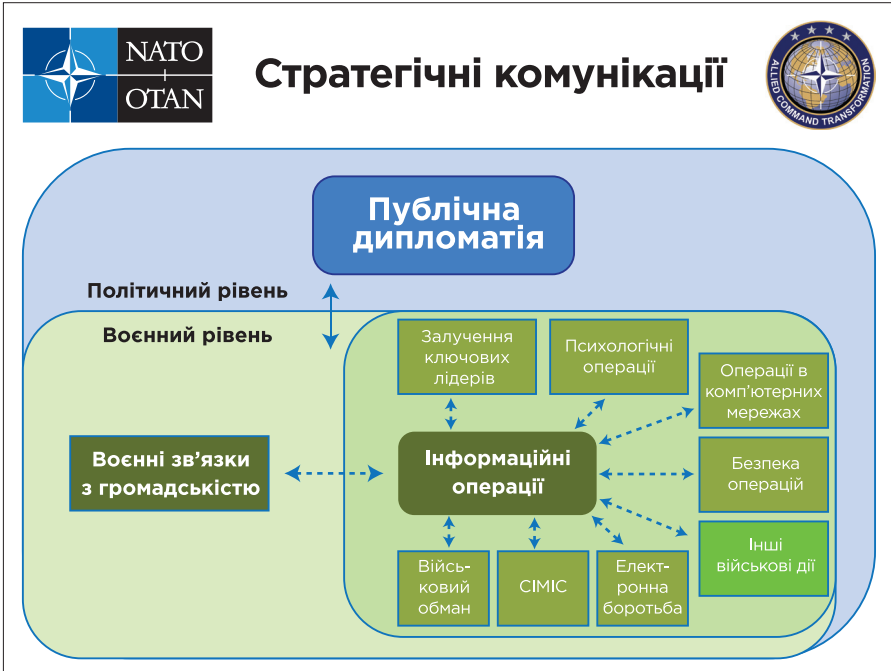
NATO
OTAN

Стратегічні комунікації

ALLIED COMMAND TRANSFORMATION

Публічна дипломатія

Політичний рівень

Воєнний рівень

Залучення ключових лідерів

Психологічні операції

Операції в комп'ютерних мережах

Воєнні зв'язки з громадськістю

Інформаційні операції

Безпека операцій

Інші військові дії

Військовий обман

CIMIC

Електронна боротьба